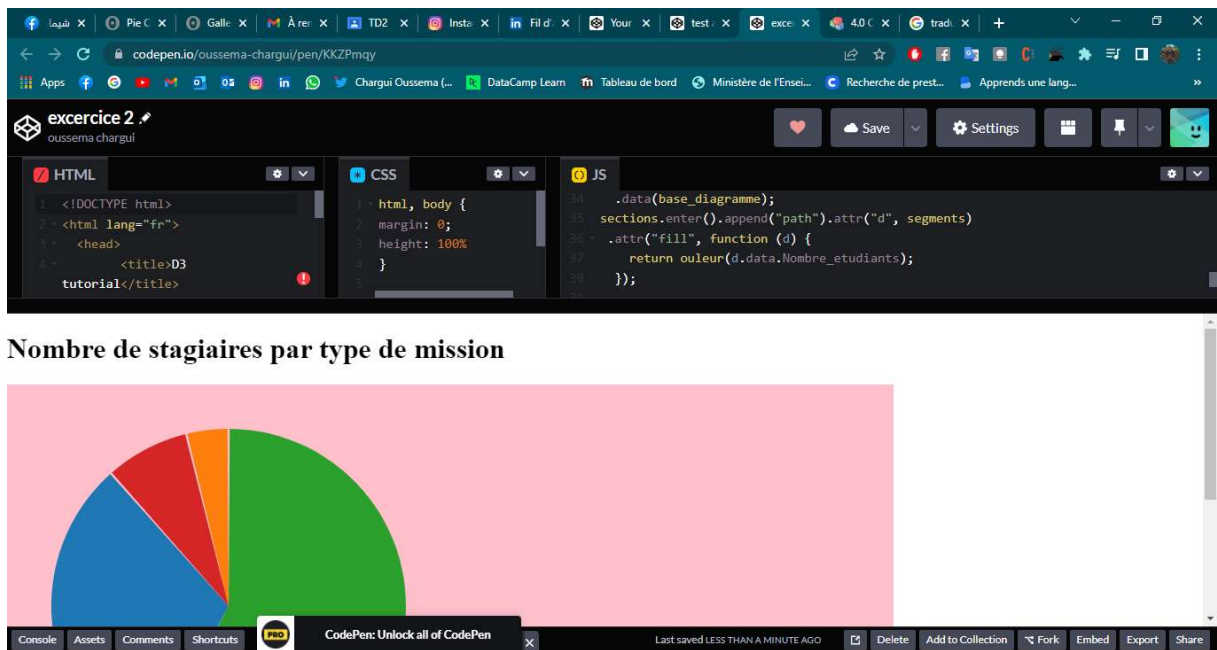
شيما × Pie C × Galle × À rer × TD2 × Insta × Fil d' × Your × test × exce × 4.0 C × tradu × +

codepen.io/oussema-chargui/pen/KKZPmqy

Apps Chargui Oussema (... DataCamp Learn Tableau de bord Ministère de l'Ensei... Recherche de prest... Apprends une lang... »

excercice 2
oussema chargui

Save Settings

HTML
1 <!DOCTYPE html>
2 <html lang="fr">
3 <head>
4 <title>D3 tutorial</title>

CSS
1 html, body {
2 margin: 0;
3 height: 100%
4 }
5

JS
34 .data(base_diagramme);
35 sections.enter().append("path").attr("d", segments)
36 .attr("fill", function (d) {
37 return ouleur(d.data.Nombre_etudiants);
38 });
39

Nombre de stagiaires par type de mission

Console Assets Comments Shortcuts PRO CodePen: Unlock all of CodePen × Last saved LESS THAN A MINUTE AGO Delete Add to Collection Fork Embed Export Share